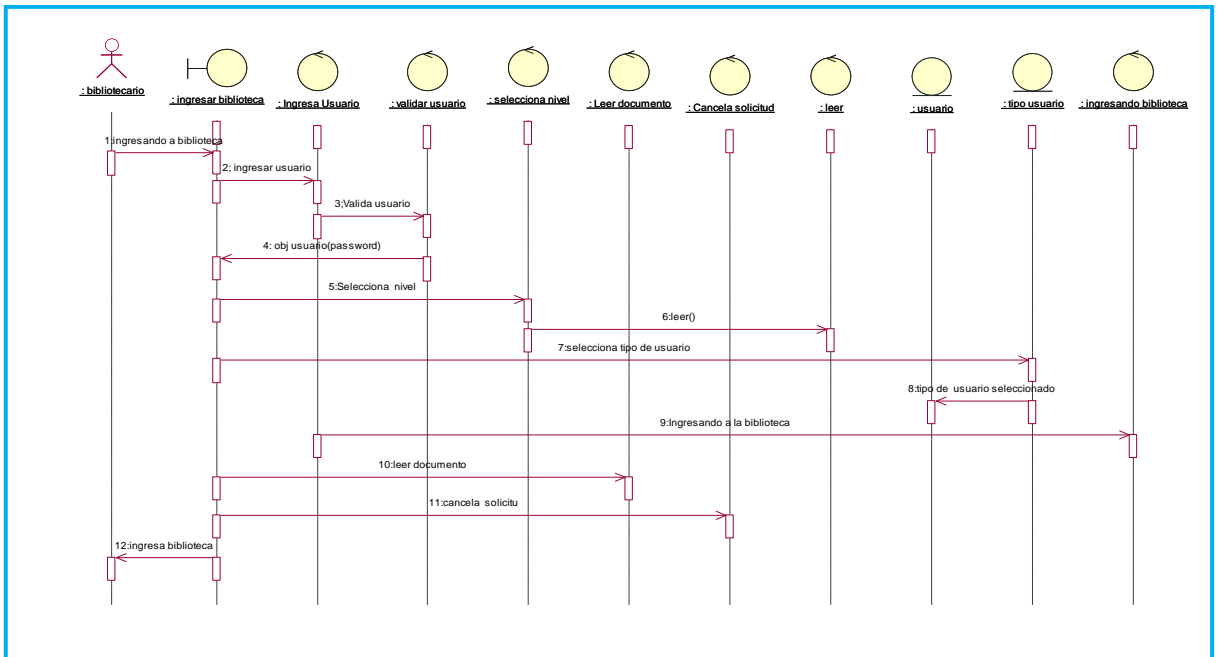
: bibliotecario
: ingresar biblioteca
: Ingresa Usuario
: validar usuario
: selecciona nivel
: Leer documento
: Cancela solicitud
: leer
: usuario
: tipo usuario
: ingresando biblioteca

1:ingresando a biblioteca
2; ingresar usuario
3;Valida usuario
4: obj usuario(password)
5:Selecciona nivel
6:leer()
7:selecciona tipo de usuario
8:tipo de usuario seleccionado
9:Ingresando a la biblioteca
10:leer documento
11:cancela solicitu
12:ingresa biblioteca